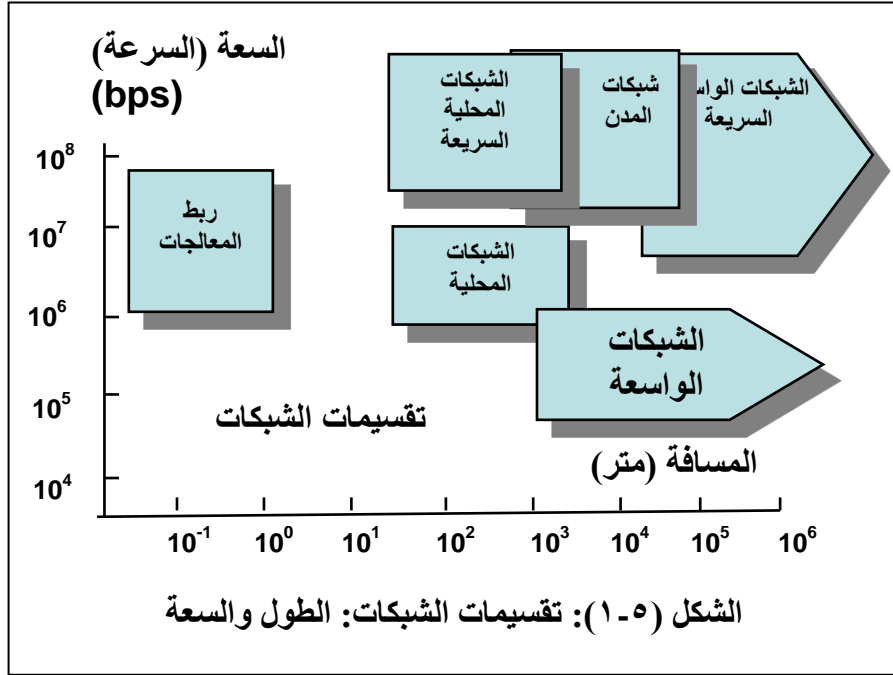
السعة (السرعة)
(bps)

$10^8$
$10^7$
$10^6$
$10^5$
$10^4$

ربط المعالجات

الشبكات المحلية السريعة

شبكات المدن

الشبكات الواس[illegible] السريعة

الشبكات المحلية

الشبكات الواسعة

تقسيمات الشبكات

المسافة (متر)

$10^{-1}$ $10^0$ $10^1$ $10^2$ $10^3$ $10^4$ $10^5$ $10^6$

الشكل (٥-١): تقسيمات الشبكات: الطول والسعة